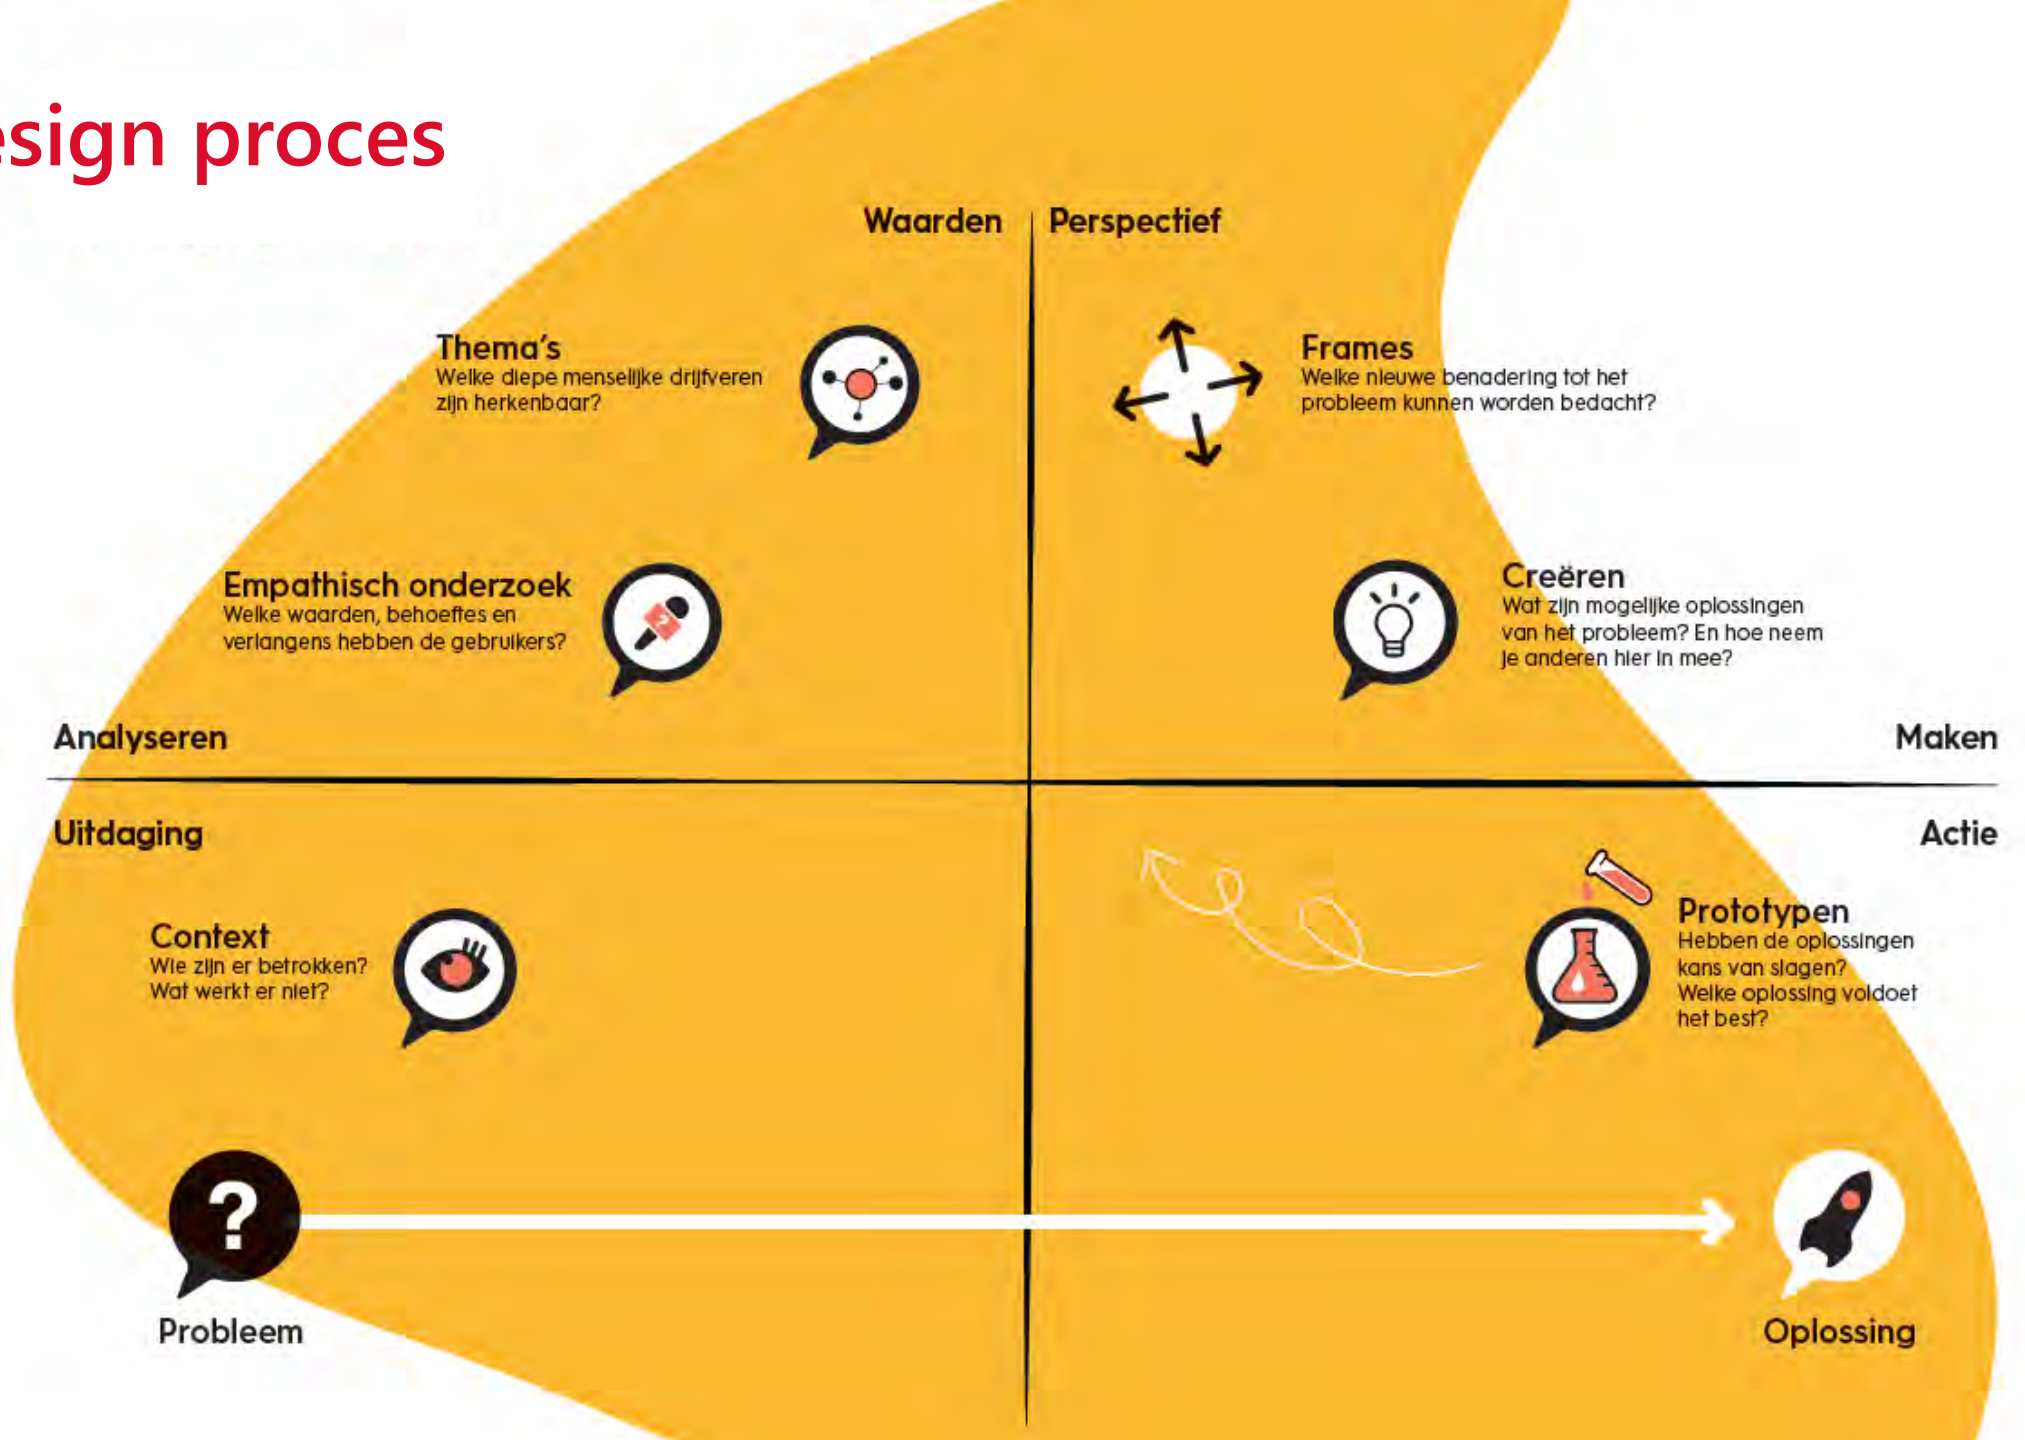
sign proces

Waarden

Perspectief

Thema's
Welke diepe menselijke drijfveren zijn herkenbaar?

Frames
Welke nieuwe benadering tot het probleem kunnen worden bedacht?

Empathisch onderzoek
Welke waarden, behoeftes en verlangens hebben de gebruikers?

Creëren
Wat zijn mogelijke oplossingen van het probleem? En hoe neem je anderen hier in mee?

Analyseren

Maken

Uitdaging

Actie

Context
Wie zijn er betrokken?
Wat werkt er niet?

Prototypen
Hebben de oplossingen kans van slagen?
Welke oplossing voldoet het best?

?

Probleem

Oplossing